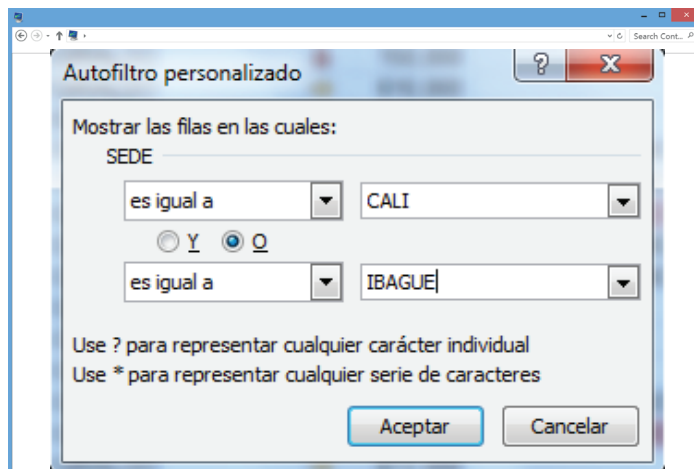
Search Cont...

Autofiltro personalizado

?

X

Mostrar las filas en las cuales:

SEDE

es igual a

CALI

Y

O

es igual a

IBAGUE

Use ? para representar cualquier carácter individual

Use * para representar cualquier serie de caracteres

Aceptar

Cancelar